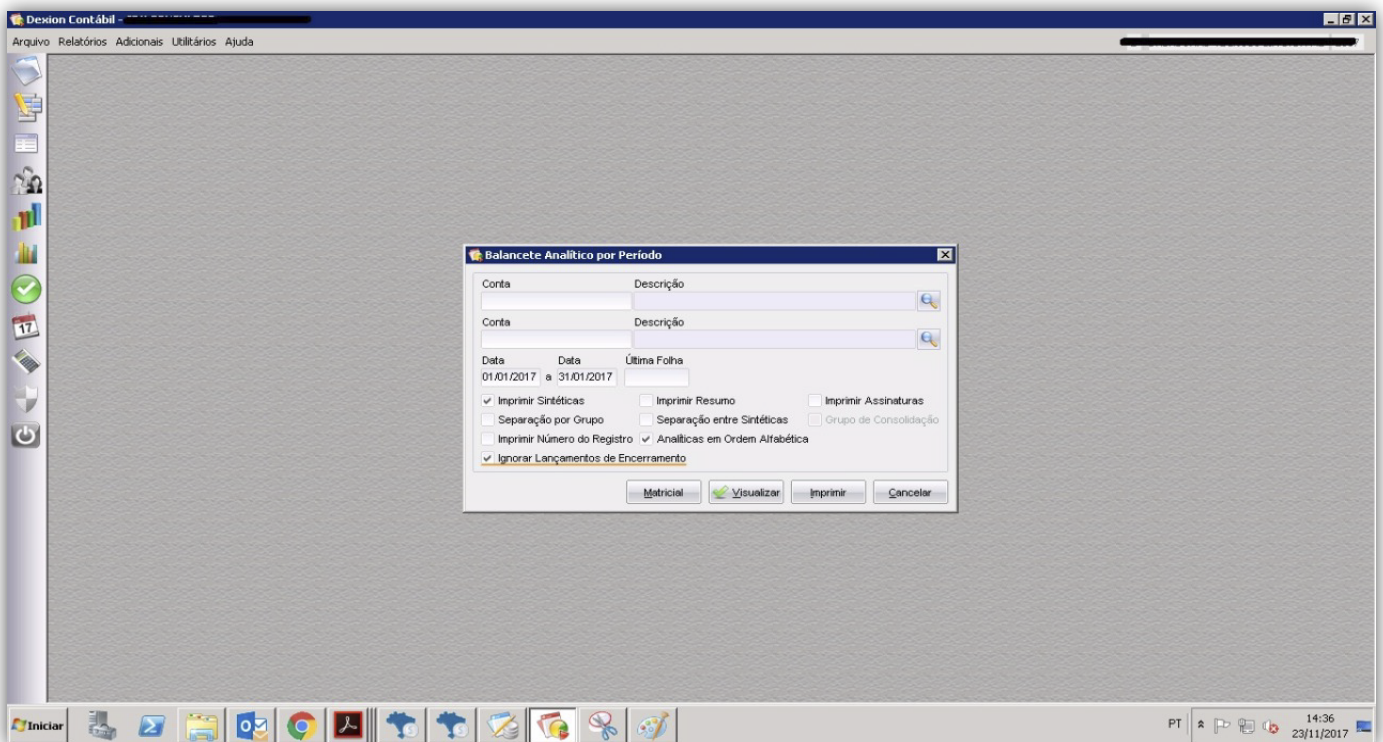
Dexion Contábil - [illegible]

Arquivo Relatórios Adicionais Utilitários Ajuda

17

Balancete Analítico por Período

Conta
Descrição

Conta
Descrição

Data
01/01/2017
a
Data
31/01/2017
Última Folha

Imprimir Sintéticas
Imprimir Resumo
Imprimir Assinaturas
Separação por Grupo
Separação entre Sintéticas
Grupo de Consolidação
Imprimir Número do Registro
Analíticas em Ordem Alfabética
Ignorar Lançamentos de Encerramento

Matricial
Visualizar
Imprimir
Cancelar

Iniciar

PT
14:36
23/11/2017